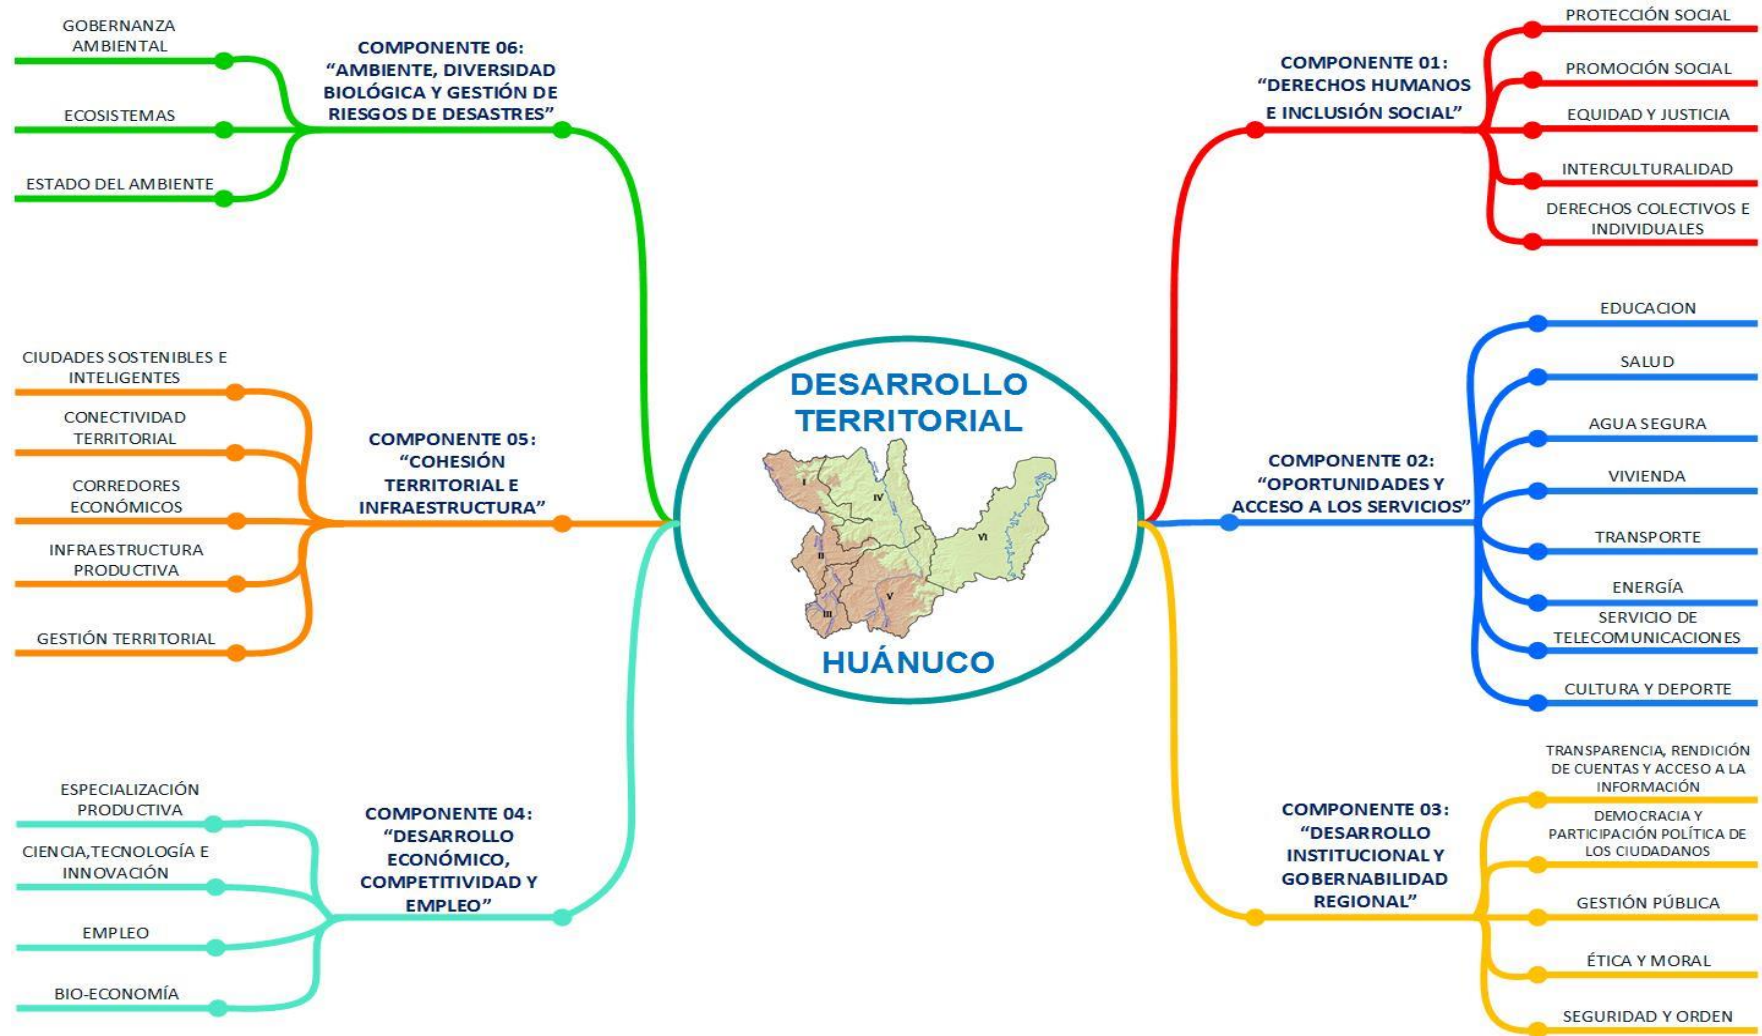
DESARROLLO TERRITORIAL

I
II
III
IV
V
VI

HUÁNUCO

COMPONENTE 01: “DERECHOS HUMANOS E INCLUSIÓN SOCIAL”

PROTECCIÓN SOCIAL
PROMOCIÓN SOCIAL
EQUIDAD Y JUSTICIA
INTERCULTURALIDAD
DERECHOS COLECTIVOS E INDIVIDUALES

COMPONENTE 02: “OPORTUNIDADES Y ACCESO A LOS SERVICIOS”

EDUCACION
SALUD
AGUA SEGURA
VIVIENDA
TRANSPORTE
ENERGÍA
SERVICIO DE TELECOMUNICACIONES
CULTURA Y DEPORTE

COMPONENTE 03: “DESARROLLO INSTITUCIONAL Y GOBERNABILIDAD REGIONAL”

TRANSPARENCIA, RENDICIÓN DE CUENTAS Y ACCESO A LA INFORMACIÓN
DEMOCRACIA Y PARTICIPACIÓN POLÍTICA DE LOS CIUDADANOS
GESTIÓN PÚBLICA
ÉTICA Y MORAL
SEGURIDAD Y ORDEN

COMPONENTE 04: “DESARROLLO ECONÓMICO, COMPETITIVIDAD Y EMPLEO”

ESPECIALIZACIÓN PRODUCTIVA
CIENCIA,TECNOLOGÍA E INNOVACIÓN
EMPLEO
BIO-ECONOMÍA

COMPONENTE 05: “COHESIÓN TERRITORIAL E INFRAESTRUCTURA”

CIUDADES SOSTENIBLES E INTELIGENTES
CONECTIVIDAD TERRITORIAL
CORREDORES ECONÓMICOS
INFRAESTRUCTURA PRODUCTIVA
GESTIÓN TERRITORIAL

COMPONENTE 06: “AMBIENTE, DIVERSIDAD BIOLÓGICA Y GESTIÓN DE RIESGOS DE DESASTRES”

GOBERNANZA AMBIENTAL
ECOSISTEMAS
ESTADO DEL AMBIENTE